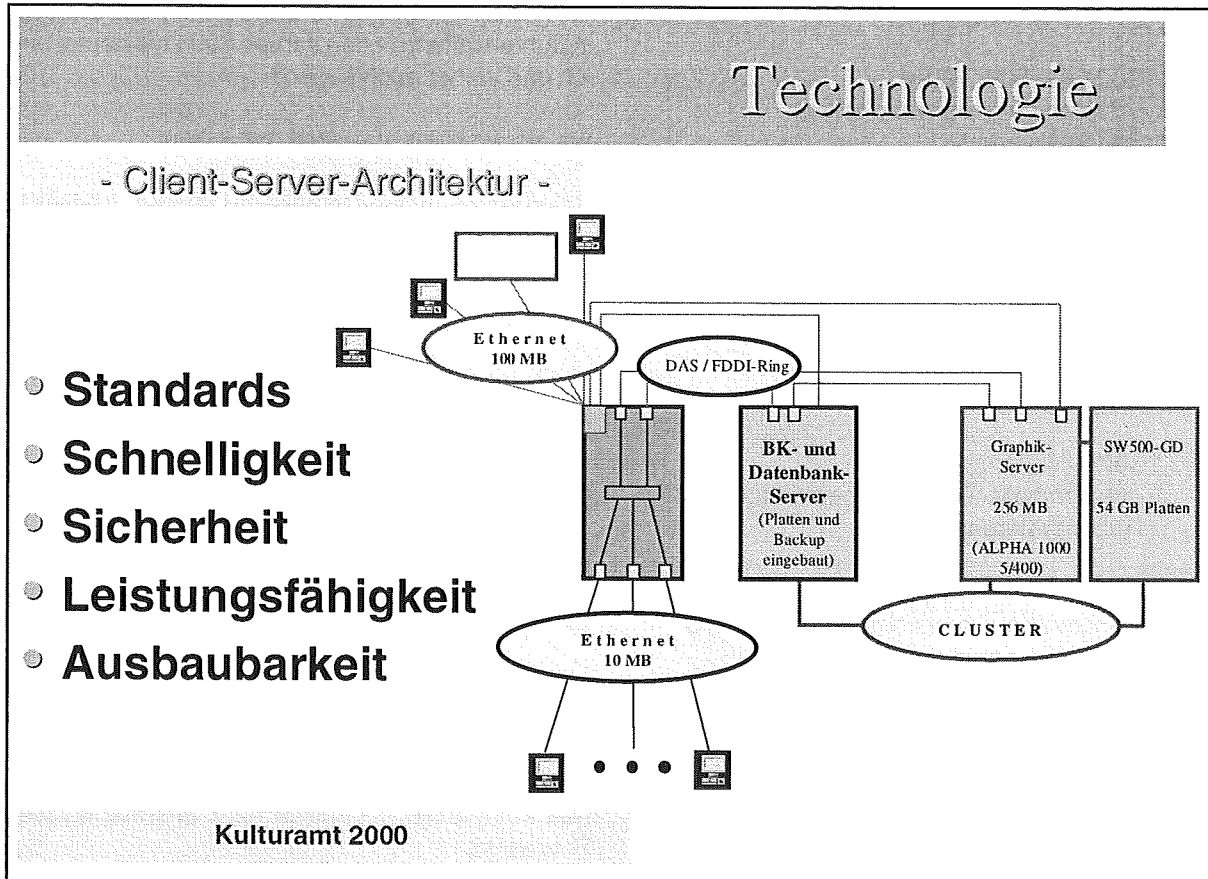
Technologie

- Client-Server-Architektur -

Ethernet 100 MB

DAS / FDDI-Ring

- Standards
- Schnelligkeit
- Sicherheit
- Leistungsfähigkeit
- Ausbaubarkeit

BK- und Datenbank-Server (Platten und Backup eingebaut)

Graphik-Server 256 MB (ALPHA 1000 5/400)

SW500-GD 54 GB Platten

Ethernet 10 MB

CLUSTER

Kulturamt 2000